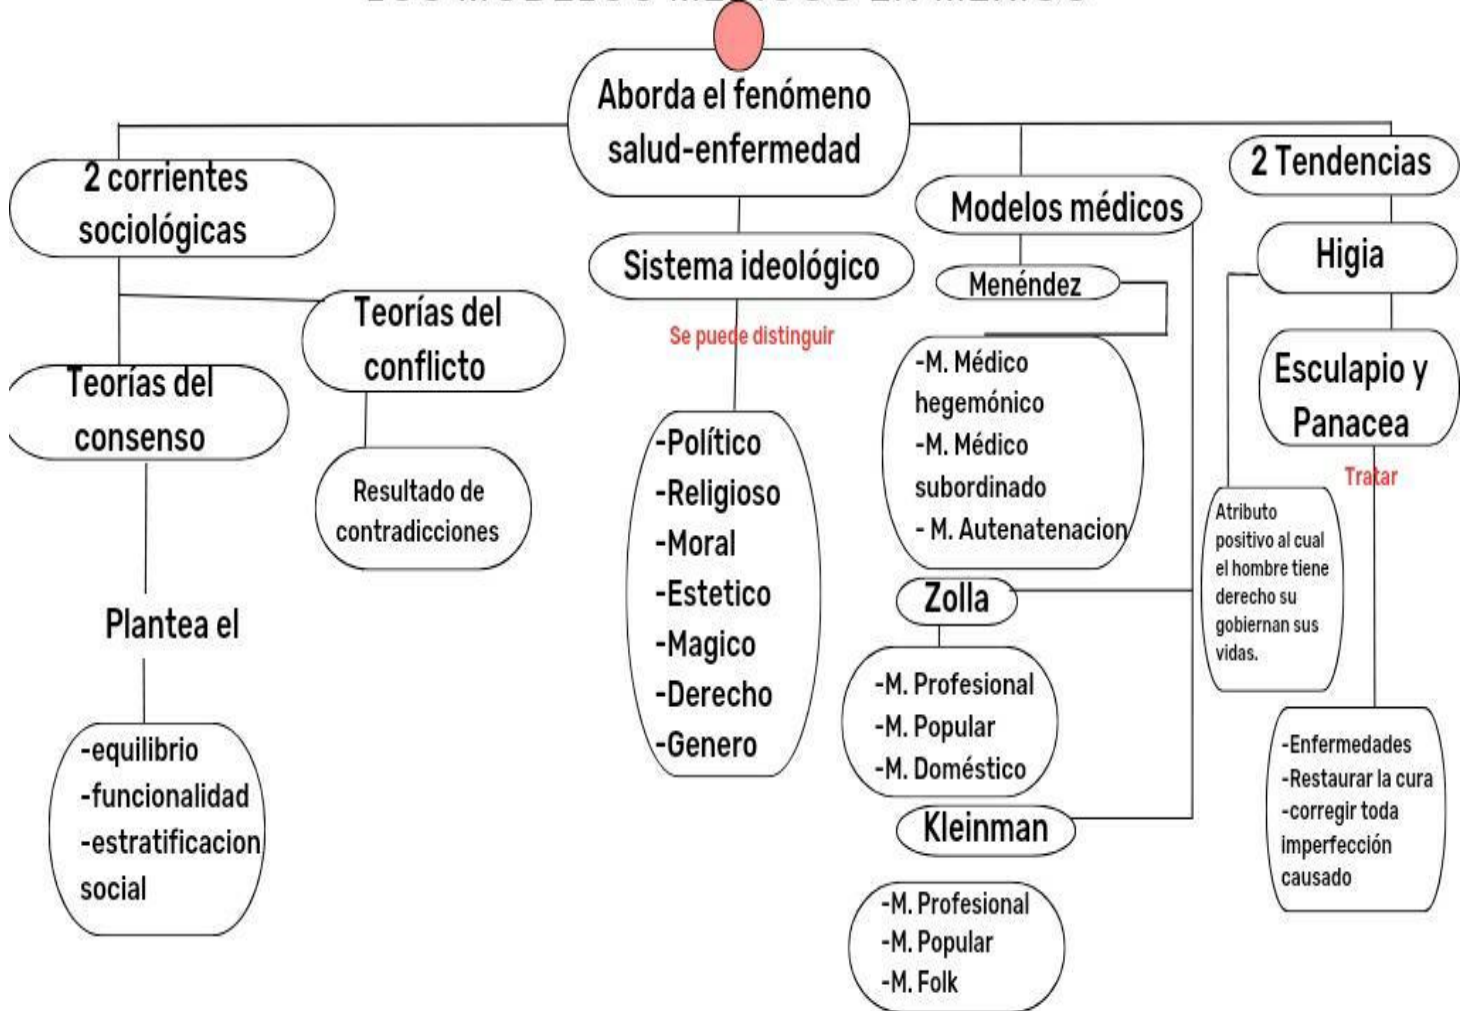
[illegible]

Aborda el fenómeno salud-enfermedad

2 corrientes sociológicas

Teorías del conflicto

Resultado de contradicciones

Teorías del consenso

Plantea el

-equilibrio
-funcionalidad
-estratificacion social

Sistema ideológico

Se puede distinguir

-Político
-Religioso
-Moral
-Estetico
-Magico
-Derecho
-Genero

Modelos médicos

Menéndez

-M. Médico hegemónico
-M. Médico subordinado
- M. Autenatenacion

Zolla

-M. Profesional
-M. Popular
-M. Doméstico

Kleinman

-M. Profesional
-M. Popular
-M. Folk

2 Tendencias

Higia

Atributo positivo al cual el hombre tiene derecho su gobiernan sus vidas.

Esculapio y Panacea

Tratar

-Enfermedades
-Restaurar la cura
-corregir toda imperfección causado